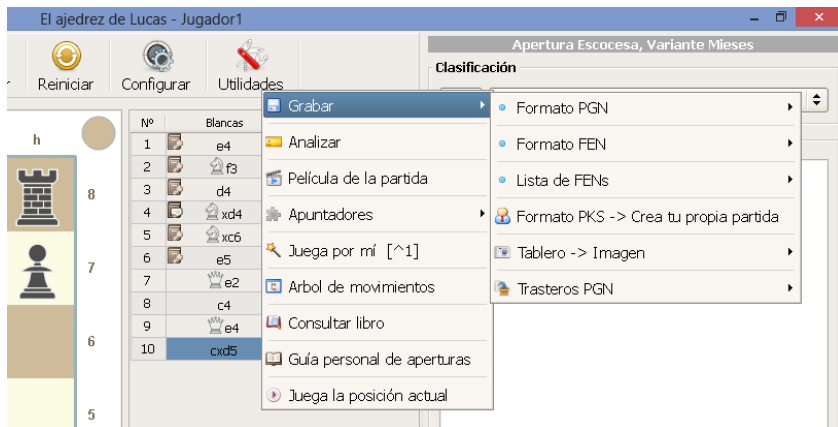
El ajedrez de Lucas - Jugador1

Reiniciar Configurar Utilidades

Apertura Escocesa, Variante Mieses

Clasificación

h

8

7

6

5

| Nº | Blancas |
|---|---|
| 1 | e4 |
| 2 | f3 |
| 3 | d4 |
| 4 | xd4 |
| 5 | xc6 |
| 6 | e5 |
| 7 | e2 |
| 8 | c4 |
| 9 | e4 |
| 10 | cxd5 |

Grabar
Analizar
Película de la partida
Apuntadores
Juega por mí [^1]
Arbol de movimientos
Consultar libro
Guía personal de aperturas
Juega la posición actual

Formato PGN
Formato FEN
Lista de FENs
Formato PKS -> Crea tu propia partida
Tablero -> Imagen
Trasteros PGN